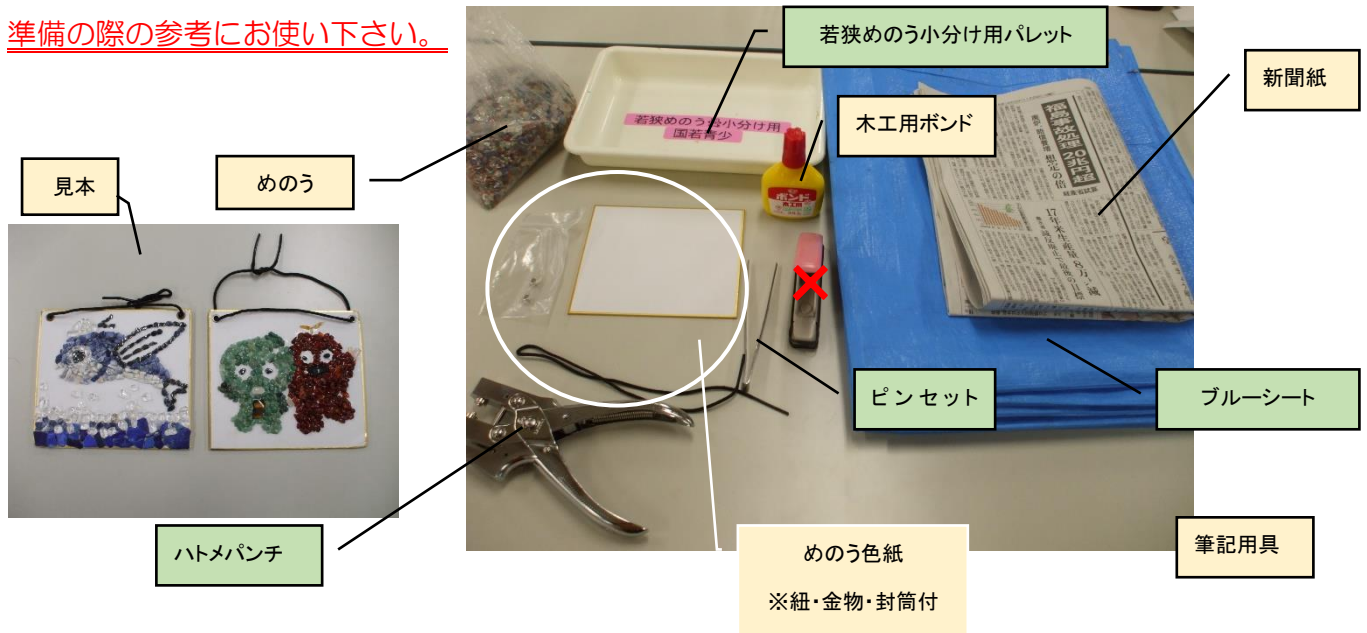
準備の際の参考にお使い下さい。

若狭めのう小分け用パレット

新聞紙

木工用ボンド

見本

めのう

若狭めのう小分け用
国若青少

ボンド
木工用

ピンセット

ブルーシート

ハトメパンチ

めのう色紙

※紐・金物・封筒付

筆記用具